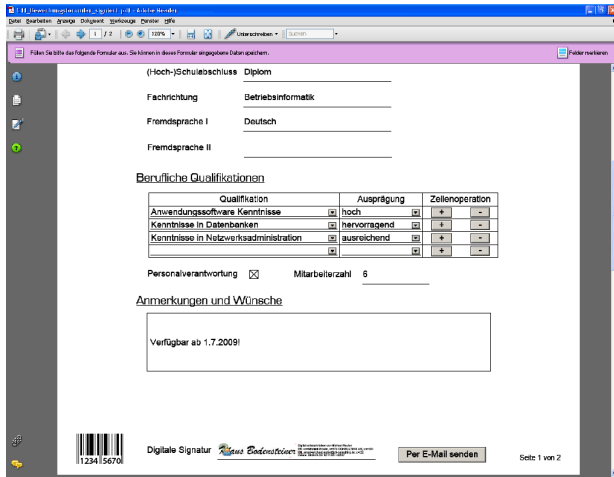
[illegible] - Adobe Reader

Datei Bearbeiten Anzeige Dokument Werkzeuge Fenster Hilfe

1 / 2 135% Unterschreiben Suchen

Füllen Sie bitte das folgende Formular aus. Sie können in dieses Formular eingegebene Daten speichern.

Felder markieren

(Hoch-)Schulabschluss Diplom

Fachrichtung Betriebsinformatik

Fremdsprache I Deutsch

Fremdsprache II

Berufliche Qualifikationen

| Qualifikation | Ausprägung | Zellenoperation | |
|---|---|---|---|
| Anwendungssoftware Kenntnisse | hoch | + | - |
| Kenntnisse in Datenbanken | hervorragend | + | - |
| Kenntnisse in Netzwerksadministration | ausreichend | + | - |
| | | + | - |

Personalverantwortung ☒ Mitarbeiterzahl 6

Anmerkungen und Wünsche

Verfügbar ab 1.7.2009!

1234 5670

Digitale Signatur Klaus Bodensteiner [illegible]

Per E-Mail senden

Seite 1 von 2